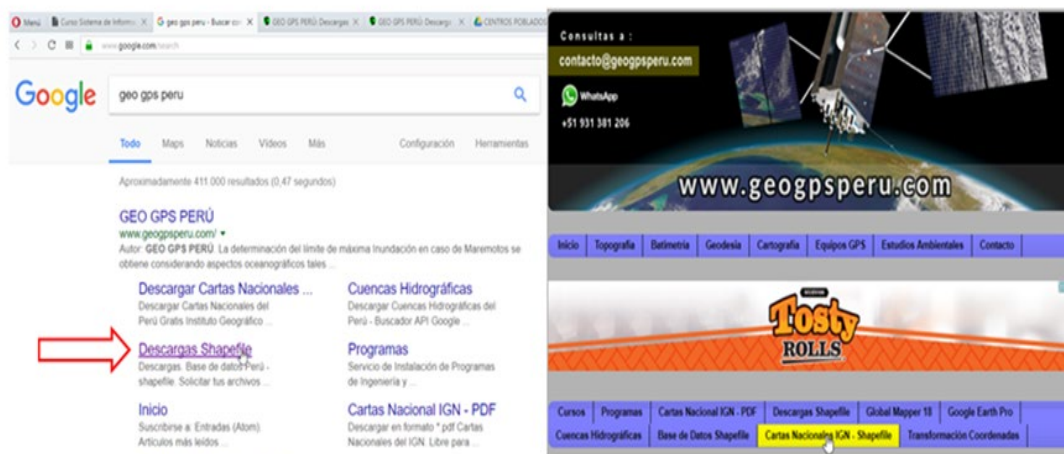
Menú | Curso Sistema de Inform... | geo gps peru - Buscar co... | GEO GPS PERÚ: Descargas | GEO GPS PERÚ: Descarg... | CENTROS POBLADOS

www.google.com/search

Google

geo gps peru

Todo Maps Noticias Videos Más Configuración Herramientas

Aproximadamente 411.000 resultados (0,47 segundos)

GEO GPS PERÚ
www.geogpsperu.com/
Autor: GEO GPS PERÚ. La determinación del límite de máxima Inundación en caso de Maremotos se obtiene considerando aspectos oceanográficos tales ...

Descargar Cartas Nacionales ...
Descargar Cartas Nacionales del Perú Gratis Instituto Geográfico ...

Cuencas Hidrográficas
Descargar Cuencas Hidrográficas del Perú - Buscador API Google ...

Descargas Shapefile
Descargas. Base de datos Perú - shapefile. Solicitar tus archivos ...

Programas
Servicio de Instalación de Programas de Ingeniería y ...

Inicio
Suscribirse a: Entradas (Atom) Artículos más leídos ...

Cartas Nacional IGN - PDF
Descargar en formato * pdf Cartas Nacionales del IGN. Libre para ...

Consultas a :
contacto@geogpsperu.com
WhatsApp
+51 931 381 206

www.geogpsperu.com

Inicio | Topografía | Batimetría | Geodesia | Cartografía | Equipos GPS | Estudios Ambientales | Contacto

Tosty ROLLS

Cursos | Programas | Cartas Nacional IGN - PDF | Descargas Shapefile | Global Mapper 18 | Google Earth Pro
Cuencas Hidrográficas | Base de Datos Shapefile | Cartas Nacionales IGN - Shapefile | Transformación Coordenadas